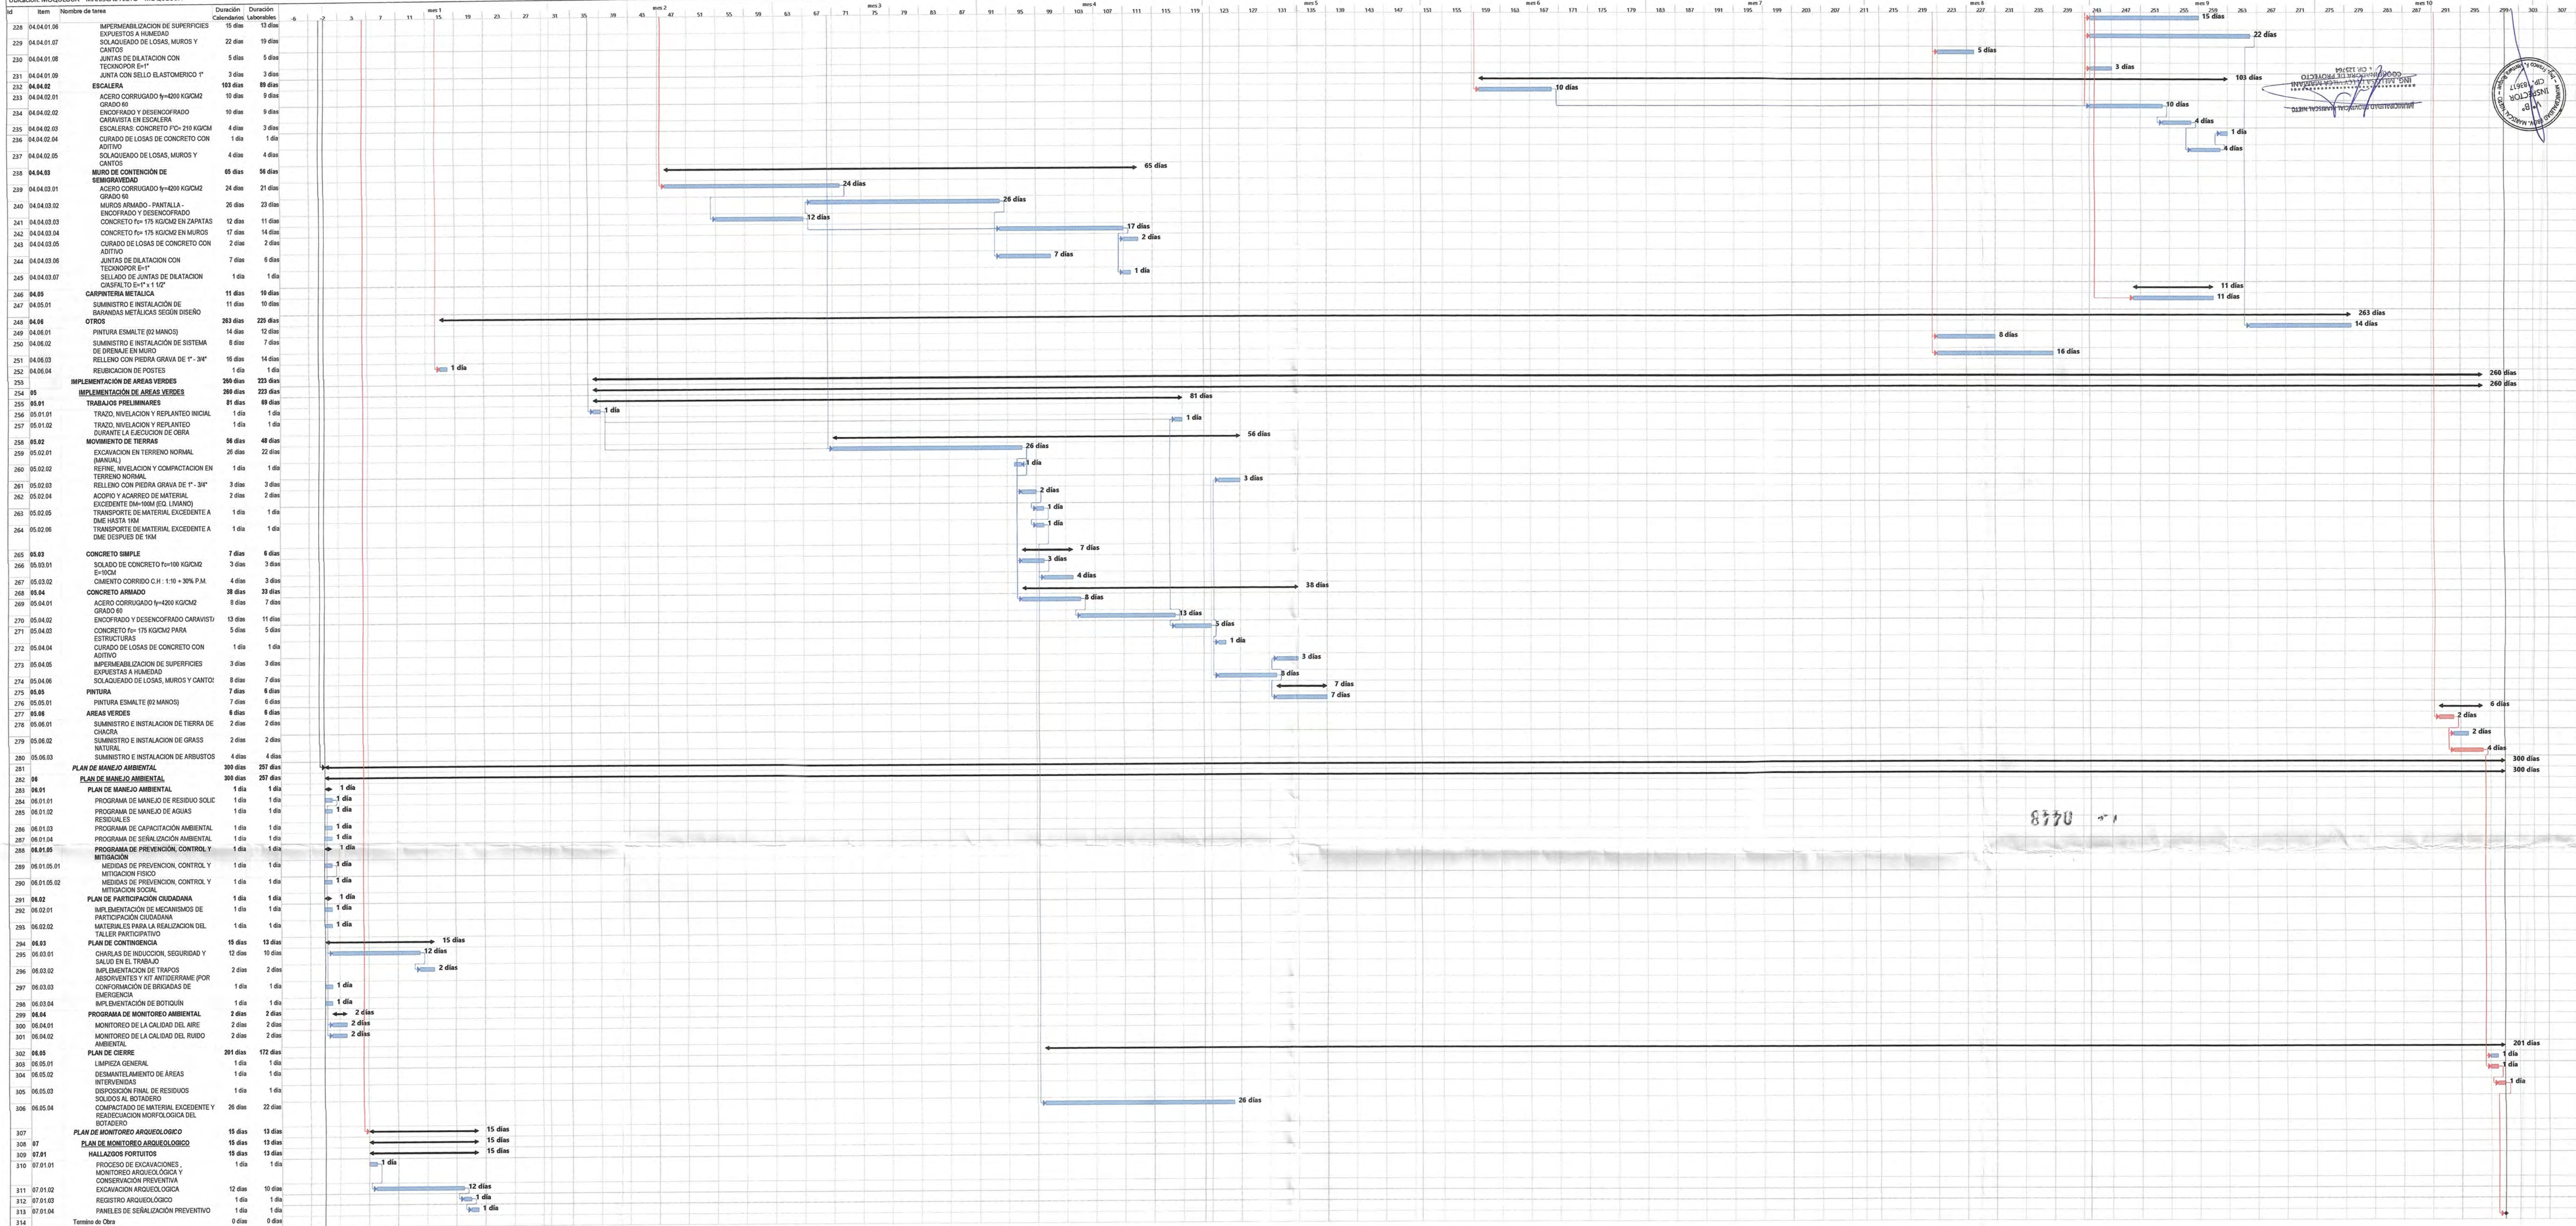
| Id | Item | Nombre de tarea | Duración Calendarios | Duración Laborables |
|---|---|---|---|---|
| 228 | 04.04.01.06 | IMPERMEABILIZACION DE SUPERFICIES EXPUESTOS A HUMEDAD | 15 días | 13 días |
| 229 | 04.04.01.07 | SOLAQUEADO DE LOSAS, MUROS Y CANTOS | 22 días | 19 días |
| 230 | 04.04.01.08 | JUNTAS DE DILATACION CON TECKNOPOR E=1" | 5 días | 5 días |
| 231 | 04.04.01.09 | JUNTA CON SELLO ELASTOMERICO 1" | 3 días | 3 días |
| 232 | 04.04.02 | ESCALERA | 103 días | 89 días |
| 233 | 04.04.02.01 | ACERO CORRUGADO fy=4200 KG/CM2 GRADO 60 | 10 días | 9 días |
| 234 | 04.04.02.02 | ENCOFRADO Y DESENCOFRADO CARAVISTA EN ESCALERA | 10 días | 9 días |
| 235 | 04.04.02.03 | ESCALERAS: CONCRETO f'C= 210 KG/CM | 4 días | 3 días |
| 236 | 04.04.02.04 | CURADO DE LOSAS DE CONCRETO CON ADITIVO | 1 día | 1 día |
| 237 | 04.04.02.05 | SOLAQUEADO DE LOSAS, MUROS Y CANTOS | 4 días | 4 días |
| 238 | 04.04.03 | MURO DE CONTENCIÓN DE SEMIGRAVEDAD | 65 días | 56 días |
| 239 | 04.04.03.01 | ACERO CORRUGADO fy=4200 KG/CM2 GRADO 60 | 24 días | 21 días |
| 240 | 04.04.03.02 | MUROS ARMADO - PANTALLA - ENCOFRADO Y DESENCOFRADO | 26 días | 23 días |
| 241 | 04.04.03.03 | CONCRETO f'c= 175 KG/CM2 EN ZAPATAS | 12 días | 11 días |
| 242 | 04.04.03.04 | CONCRETO f'c= 175 KG/CM2 EN MUROS | 17 días | 14 días |
| 243 | 04.04.03.05 | CURADO DE LOSAS DE CONCRETO CON ADITIVO | 2 días | 2 días |
| 244 | 04.04.03.06 | JUNTAS DE DILATACION CON TECKNOPOR E=1" | 7 días | 6 días |
| 245 | 04.04.03.07 | SELLADO DE JUNTAS DE DILATACION C/ASFALTO E=1" x 1 1/2" | 1 día | 1 día |
| 246 | 04.05 | CARPINTERIA METALICA | 11 días | 10 días |
| 247 | 04.05.01 | SUMINISTRO E INSTALACIÓN DE BARANDAS METÁLICAS SEGÚN DISEÑO | 11 días | 10 días |
| 248 | 04.06 | OTROS | 263 días | 225 días |
| 249 | 04.06.01 | PINTURA ESMALTE (02 MANOS) | 14 días | 12 días |
| 250 | 04.06.02 | SUMINISTRO E INSTALACIÓN DE SISTEMA DE DRENAJE EN MURO | 8 días | 7 días |
| 251 | 04.06.03 | RELLENO CON PIEDRA GRAVA DE 1" - 3/4" | 16 días | 14 días |
| 252 | 04.06.04 | REUBICACION DE POSTES | 1 día | 1 día |
| 253 | | IMPLEMENTACIÓN DE AREAS VERDES | 260 días | 223 días |
| 254 | 05 | IMPLEMENTACIÓN DE AREAS VERDES | 260 días | 223 días |
| 255 | 05.01 | TRABAJOS PRELIMINARES | 81 días | 69 días |
| 256 | 05.01.01 | TRAZO, NIVELACION Y REPLANTEO INICIAL | 1 día | 1 día |
| 257 | 05.01.02 | TRAZO, NIVELACION Y REPLANTEO DURANTE LA EJECUCION DE OBRA | 1 día | 1 día |
| 258 | 05.02 | MOVIMIENTO DE TIERRAS | 56 días | 48 días |
| 259 | 05.02.01 | EXCAVACION EN TERRENO NORMAL (MANUAL) | 26 días | 22 días |
| 260 | 05.02.02 | REFINE, NIVELACION Y COMPACTACION EN TERRENO NORMAL | 1 día | 1 día |
| 261 | 05.02.03 | RELLENO CON PIEDRA GRAVA DE 1" - 3/4" | 3 días | 3 días |
| 262 | 05.02.04 | ACOPIO Y ACARREO DE MATERIAL EXCEDENTE DM=100M (EQ. LIVIANO) | 2 días | 2 días |
| 263 | 05.02.05 | TRANSPORTE DE MATERIAL EXCEDENTE A DME HASTA 1KM | 1 día | 1 día |
| 264 | 05.02.06 | TRANSPORTE DE MATERIAL EXCEDENTE A DME DESPUES DE 1KM | 1 día | 1 día |
| 265 | 05.03 | CONCRETO SIMPLE | 7 días | 6 días |
| 266 | 05.03.01 | SOLADO DE CONCRETO f'c=100 KG/CM2 E=10CM | 3 días | 3 días |
| 267 | 05.03.02 | CIMIENTO CORRIDO C.H : 1:10 + 30% P.M. | 4 días | 3 días |
| 268 | 05.04 | CONCRETO ARMADO | 38 días | 33 días |
| 269 | 05.04.01 | ACERO CORRUGADO fy=4200 KG/CM2 GRADO 60 | 8 días | 7 días |
| 270 | 05.04.02 | ENCOFRADO Y DESENCOFRADO CARAVISTA | 13 días | 11 días |
| 271 | 05.04.03 | CONCRETO f'c= 175 KG/CM2 PARA ESTRUCTURAS | 5 días | 5 días |
| 272 | 05.04.04 | CURADO DE LOSAS DE CONCRETO CON ADITIVO | 1 día | 1 día |
| 273 | 05.04.05 | IMPERMEABILIZACION DE SUPERFICIES EXPUESTAS A HUMEDAD | 3 días | 3 días |
| 274 | 05.04.06 | SOLAQUEADO DE LOSAS, MUROS Y CANTOS | 8 días | 7 días |
| 275 | 05.05 | PINTURA | 7 días | 6 días |
| 276 | 05.05.01 | PINTURA ESMALTE (02 MANOS) | 7 días | 6 días |
| 277 | 05.06 | AREAS VERDES | 6 días | 6 días |
| 278 | 05.06.01 | SUMINISTRO E INSTALACION DE TIERRA DE CHACRA | 2 días | 2 días |
| 279 | 05.06.02 | SUMINISTRO E INSTALACION DE GRASS NATURAL | 2 días | 2 días |
| 280 | 05.06.03 | SUMINISTRO E INSTALACION DE ARBUSTOS | 4 días | 4 días |
| 281 | | PLAN DE MANEJO AMBIENTAL | 300 días | 257 días |
| 282 | 06 | PLAN DE MANEJO AMBIENTAL | 300 días | 257 días |
| 283 | 06.01 | PLAN DE MANEJO AMBIENTAL | 1 día | 1 día |
| 284 | 06.01.01 | PROGRAMA DE MANEJO DE RESIDUO SOLID | 1 día | 1 día |
| 285 | 06.01.02 | PROGRAMA DE MANEJO DE AGUAS RESIDUALES | 1 día | 1 día |
| 286 | 06.01.03 | PROGRAMA DE CAPACITACIÓN AMBIENTAL | 1 día | 1 día |
| 287 | 06.01.04 | PROGRAMA DE SEÑALIZACIÓN AMBIENTAL | 1 día | 1 día |
| 288 | 06.01.05 | PROGRAMA DE PREVENCIÓN, CONTROL Y MITIGACIÓN | 1 día | 1 día |
| 289 | 06.01.05.01 | MEDIDAS DE PREVENCION, CONTROL Y MITIGACION FISICO | 1 día | 1 día |
| 290 | 06.01.05.02 | MEDIDAS DE PREVENCION, CONTROL Y MITIGACION SOCIAL | 1 día | 1 día |
| 291 | 06.02 | PLAN DE PARTICIPACIÓN CIUDADANA | 1 día | 1 día |
| 292 | 06.02.01 | IMPLEMENTACIÓN DE MECANISMOS DE PARTICIPACIÓN CIUDADANA | 1 día | 1 día |
| 293 | 06.02.02 | MATERIALES PARA LA REALIZACION DEL TALLER PARTICIPATIVO | 1 día | 1 día |
| 294 | 06.03 | PLAN DE CONTINGENCIA | 15 días | 13 días |
| 295 | 06.03.01 | CHARLAS DE INDUCCION, SEGURIDAD Y SALUD EN EL TRABAJO | 12 días | 10 días |
| 296 | 06.03.02 | IMPLEMENTACION DE TRAPOS ABSORVENTES Y KIT ANTIDERRAME (POR | 2 días | 2 días |
| 297 | 06.03.03 | CONFORMACIÓN DE BRIGADAS DE EMERGENCIA | 1 día | 1 día |
| 298 | 06.03.04 | IMPLEMENTACIÓN DE BOTIQUÍN | 1 día | 1 día |
| 299 | 06.04 | PROGRAMA DE MONITOREO AMBIENTAL | 2 días | 2 días |
| 300 | 06.04.01 | MONITOREO DE LA CALIDAD DEL AIRE | 2 días | 2 días |
| 301 | 06.04.02 | MONITOREO DE LA CALIDAD DEL RUIDO AMBIENTAL | 2 días | 2 días |
| 302 | 06.05 | PLAN DE CIERRE | 201 días | 172 días |
| 303 | 06.05.01 | LIMPIEZA GENERAL | 1 día | 1 día |
| 304 | 06.05.02 | DESMANTELAMIENTO DE ÁREAS INTERVENIDAS | 1 día | 1 día |
| 305 | 06.05.03 | DISPOSICIÓN FINAL DE RESIDUOS SOLIDOS AL BOTADERO | 1 día | 1 día |
| 306 | 06.05.04 | COMPACTADO DE MATERIAL EXCEDENTE Y READECUACION MORFOLOGICA DEL BOTADERO | 26 días | 22 días |
| 307 | | PLAN DE MONITOREO ARQUEOLOGICO | 15 días | 13 días |
| 308 | 07 | PLAN DE MONITOREO ARQUEOLOGICO | 15 días | 13 días |
| 309 | 07.01 | HALLAZGOS FORTUITOS | 15 días | 13 días |
| 310 | 07.01.01 | PROCESO DE EXCAVACIONES , MONITOREO ARQUEOLÓGICA Y CONSERVACIÓN PREVENTIVA | 1 día | 1 día |
| 311 | 07.01.02 | EXCAVACION ARQUEOLOGICA | 12 días | 10 días |
| 312 | 07.01.03 | REGISTRO ARQUEOLÓGICO | 1 día | 1 día |
| 313 | 07.01.04 | PANELES DE SEÑALIZACIÓN PREVENTIVO | 1 día | 1 día |
| 314 | | Termino de Obra | 0 días | 0 días |

mes 1 mes 2 mes 3 mes 4 mes 5 mes 6 mes 7 mes 8 mes 9 mes 10

-6 -2 3 7 11 15 19 23 27 31 35 39 43 47 51 55 59 63 67 71 75 79 83 87 91 95 99 103 107 111 115 119 123 127 131 135 139 143 147 151 155 159 163 167 171 175 179 183 187 191 195 199 203 207 211 215 219 223 227 231 235 239 243 247 251 255 259 263 267 271 275 279 283 287 291 295 299 303

15 días 22 días 5 días 3 días 103 días 10 días 10 días 4 días 1 día 4 días 65 días 24 días 26 días 12 días 17 días 2 días 7 días 1 día 11 días 11 días 263 días 14 días 8 días 16 días 1 día 260 días 260 días 81 días 1 día 1 día 56 días 26 días 1 día 3 días 2 días 1 día 1 día 7 días 3 días 4 días 38 días 8 días 13 días 5 días 1 día 3 días 8 días 7 días 7 días 6 días 2 días 2 días 4 días 300 días 300 días 1 día 1 día 1 día 1 día 1 día 1 día 1 día 1 día 1 día 1 día 1 día 15 días 12 días 2 días 1 día 1 día 2 días 2 días 2 días 201 días 1 día 1 día 1 día 26 días 15 días 15 días 15 días 1 día 12 días 1 día 1 día

ING. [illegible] COORDINADOR DE PROYECTO CIP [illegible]

INSPECTOR V°B° CIP 185617

0448